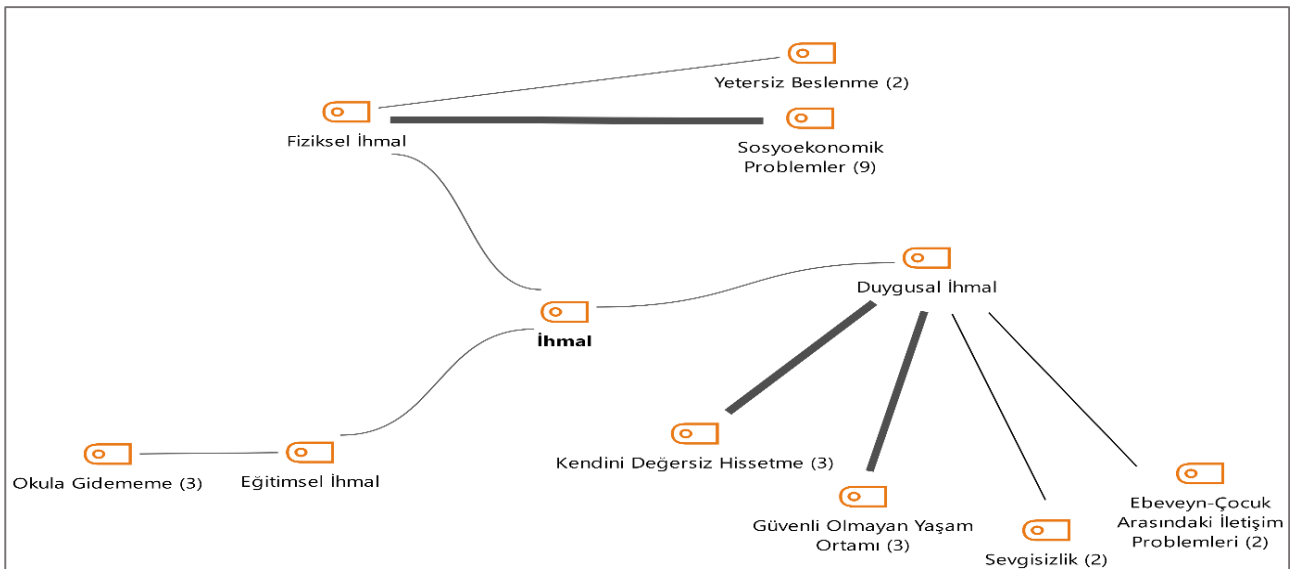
Yetersiz Beslenme (2)

Fiziksel İhmal

Sosyoekonomik Problemler (9)

Duygusal İhmal

İhmal

Kendini Değersiz Hissetme (3)

Okula Gidememe (3)

Eğitimsel İhmal

Güvenli Olmayan Yaşam Ortamı (3)

Sevgisizlik (2)

Ebeveyn-Çocuk Arasındaki İletişim Problemleri (2)